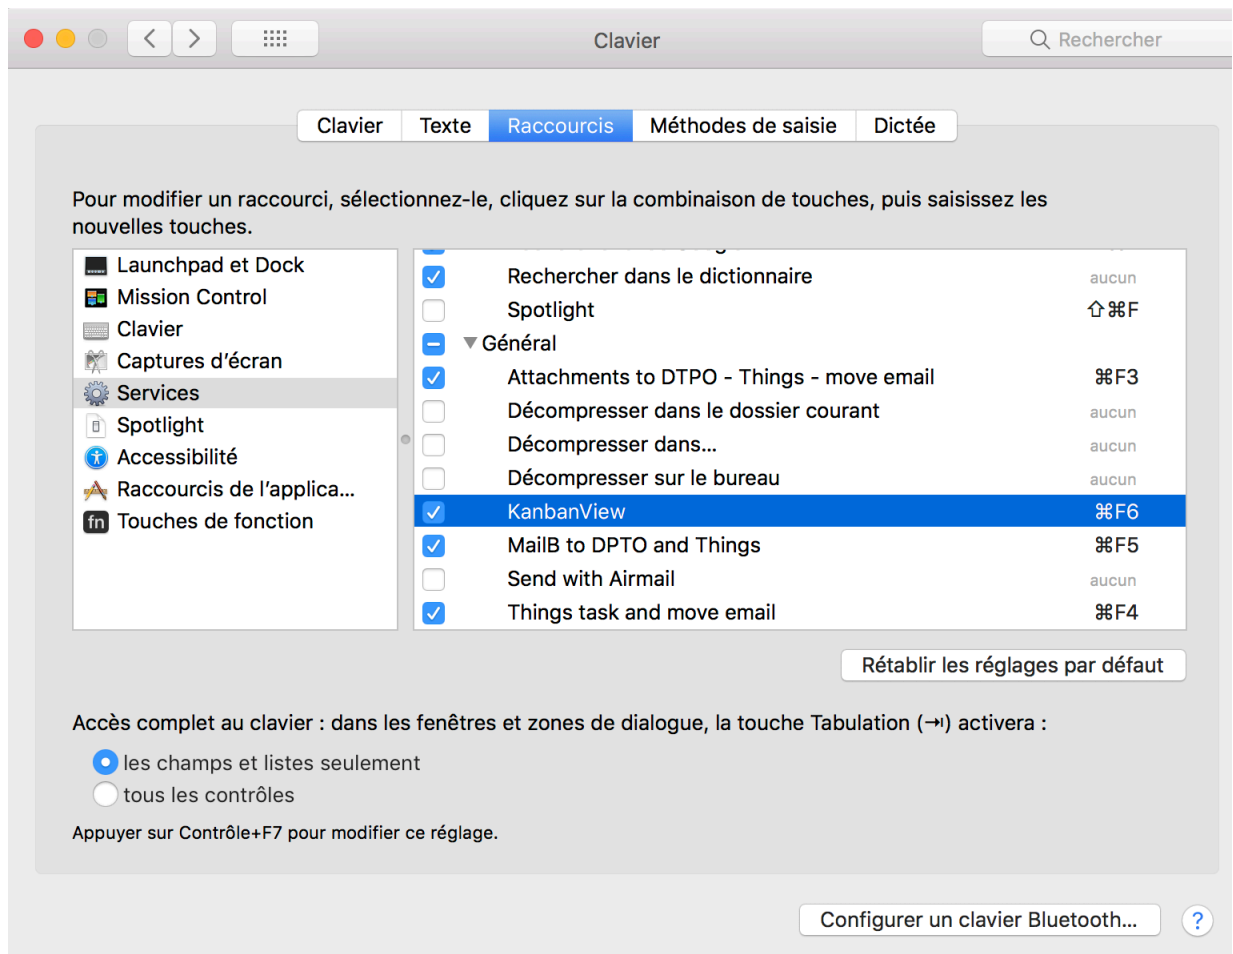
Clavier

Rechercher

Clavier | Texte | Raccourcis | Méthodes de saisie | Dictée

Pour modifier un raccourci, sélectionnez-le, cliquez sur la combinaison de touches, puis saisissez les nouvelles touches.

Launchpad et Dock
Mission Control
Clavier
Captures d'écran
Services
Spotlight
Accessibilité
Raccourcis de l'applica...
Touches de fonction

Rechercher dans le dictionnaire aucun
Spotlight ⇧⌘F
Général
Attachments to DTPO - Things - move email ⌘F3
Décompresser dans le dossier courant aucun
Décompresser dans... aucun
Décompresser sur le bureau aucun
KanbanView ⌘F6
MailB to DPTO and Things ⌘F5
Send with Airmail aucun
Things task and move email ⌘F4

Rétablir les réglages par défaut

Accès complet au clavier : dans les fenêtres et zones de dialogue, la touche Tabulation (⇥) activera :

les champs et listes seulement
tous les contrôles

Appuyer sur Contrôle+F7 pour modifier ce réglage.

Configurer un clavier Bluetooth...

?